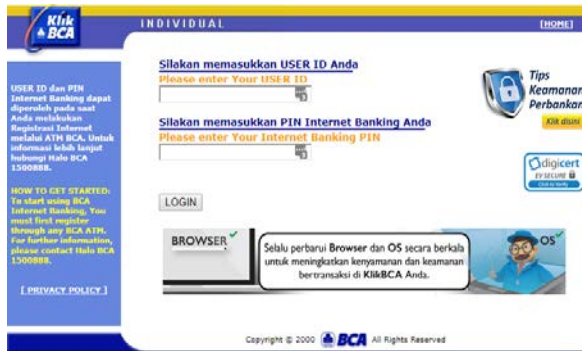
Klik BCA

INDIVIDUAL

[HOME]

USER ID dan PIN Internet Banking dapat diperoleh pada saat Anda melakukan Registrasi Internet melalui ATM BCA. Untuk informasi lebih lanjut hubungi Halo BCA 1500888.

HOW TO GET STARTED: To start using BCA Internet Banking, You must first register through any BCA ATM. For further information, please contact Halo BCA 1500888.

[ PRIVACY POLICY ]

Silakan memasukkan USER ID Anda
Please enter Your USER ID

Silakan memasukkan PIN Internet Banking Anda
Please enter Your Internet Banking PIN

LOGIN

Tips Keamanan Perbankan
Klik disini

digicert EV SECURE
Click to Verify

BROWSER

Selalu perbarui Browser dan OS secara berkala untuk meningkatkan kenyamanan dan keamanan bertransaksi di KlikBCA Anda.

OS

Copyright © 2000 BCA All Rights Reserved